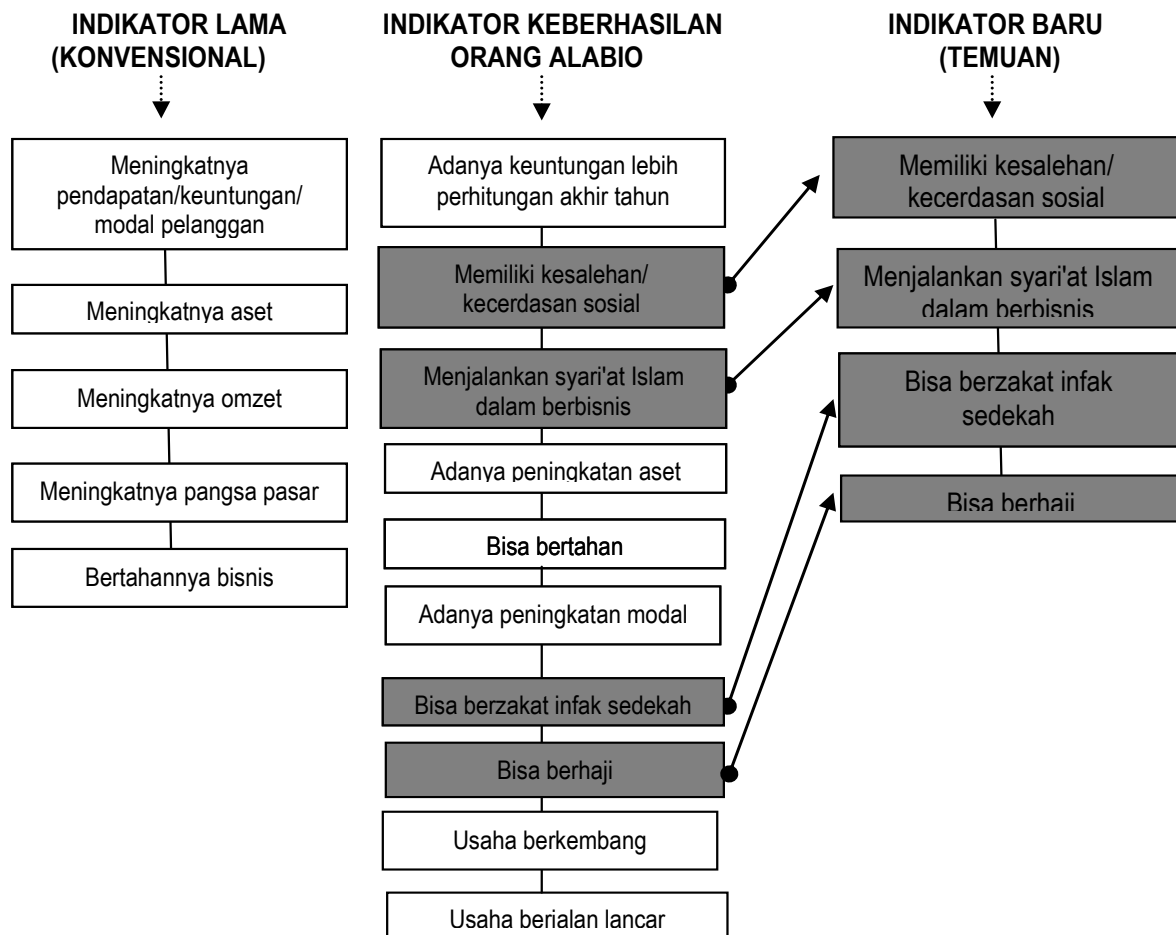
INDIKATOR LAMA (KONVENSIONAL)

Meningkatnya pendapatan/keuntungan/ modal pelanggan

Meningkatnya aset

Meningkatnya omzet

Meningkatnya pangsa pasar

Bertahannya bisnis

INDIKATOR KEBERHASILAN ORANG ALABIO

Adanya keuntungan lebih perhitungan akhir tahun

Memiliki kesalehan/ kecerdasan sosial

Menjalankan syari'at Islam dalam berbisnis

Adanya peningkatan aset

Bisa bertahan

Adanya peningkatan modal

Bisa berzakat infak sedekah

Bisa berhaji

Usaha berkembang

Usaha berjalan lancar

INDIKATOR BARU (TEMUAN)

Memiliki kesalehan/ kecerdasan sosial

Menjalankan syari'at Islam dalam berbisnis

Bisa berzakat infak sedekah

Bisa berhaji